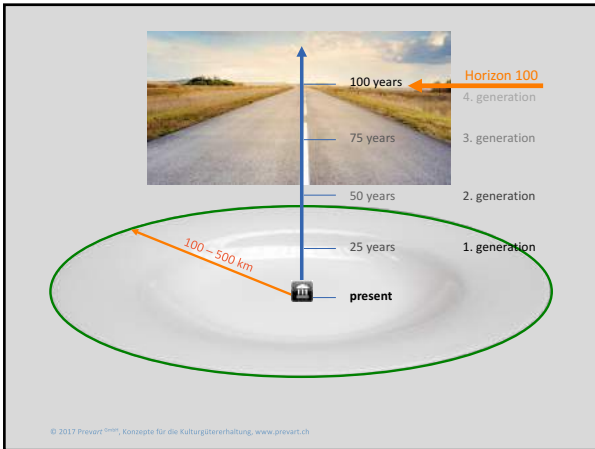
100 years

Horizon 100

4. generation

75 years

3. generation

50 years

2. generation

100 – 500 km

25 years

1. generation

present

© 2017 Prevart GmbH, Konzepte für die Kulturgütererhaltung, www.prevart.ch